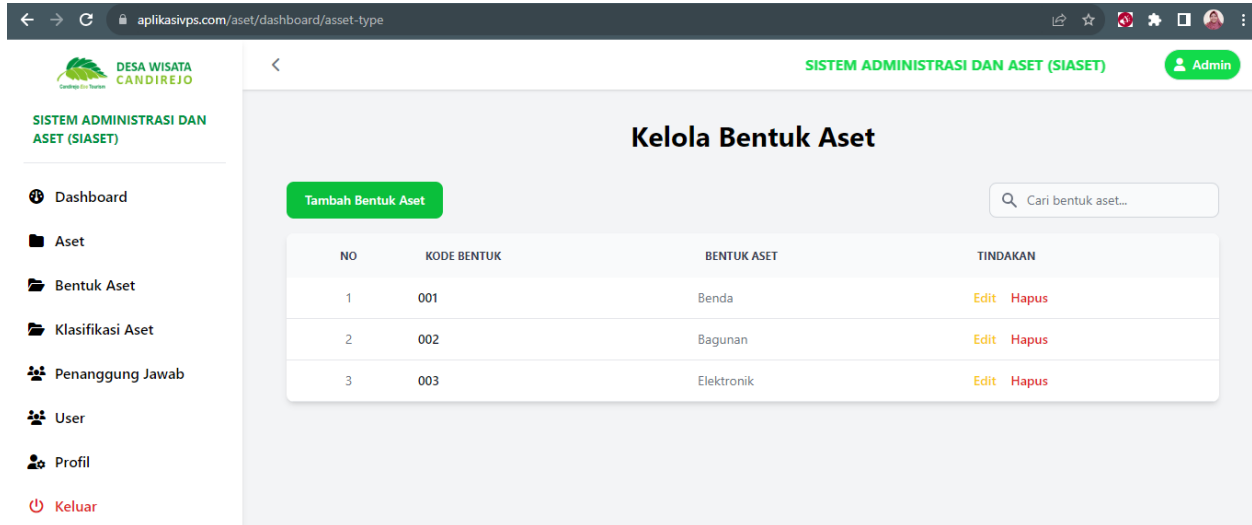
aplikasivps.com/aset/dashboard/asset-type

DESA WISATA CANDIREJO
Candirejo Eco Tourism

SISTEM ADMINISTRASI DAN ASET (SIASET)

Dashboard
Aset
Bentuk Aset
Klasifikasi Aset
Penanggung Jawab
User
Profil
Keluar

SISTEM ADMINISTRASI DAN ASET (SIASET)
Admin

Kelola Bentuk Aset

Tambah Bentuk Aset

Cari bentuk aset...

| NO | KODE BENTUK | BENTUK ASET | TINDAKAN |
|---|---|---|---|
| 1 | 001 | Benda | Edit Hapus |
| 2 | 002 | Bagunan | Edit Hapus |
| 3 | 003 | Elektronik | Edit Hapus |